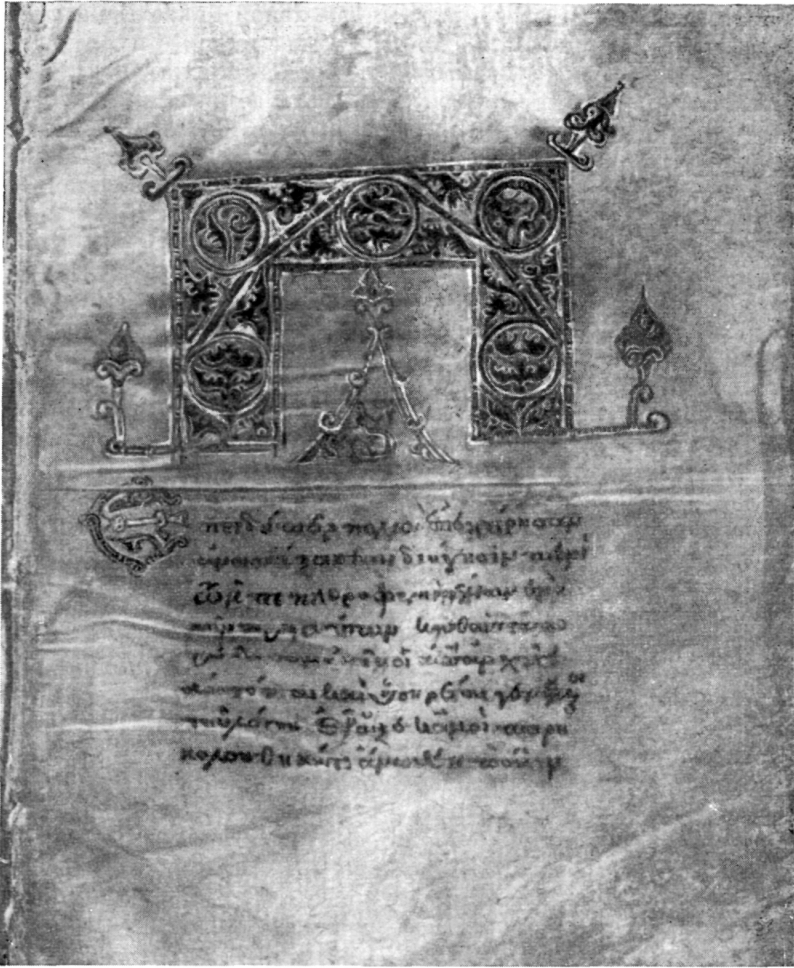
Ἐπειδήπερ πολλοὶ ἐπεχείρησαν ἀνατάξασθαι διήγησιν περὶ τῶν πεπληροφορημένων ἐν ἡμῖν πραγμάτων καθὼς παρέδοσαν ἡμῖν οἱ ἀπ' ἀρχῆς αὐτόπται καὶ ὑπηρέται γενόμενοι τοῦ λόγου ἔδοξε κἀμοὶ παρηκολουθηκότι ἄνωθεν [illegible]